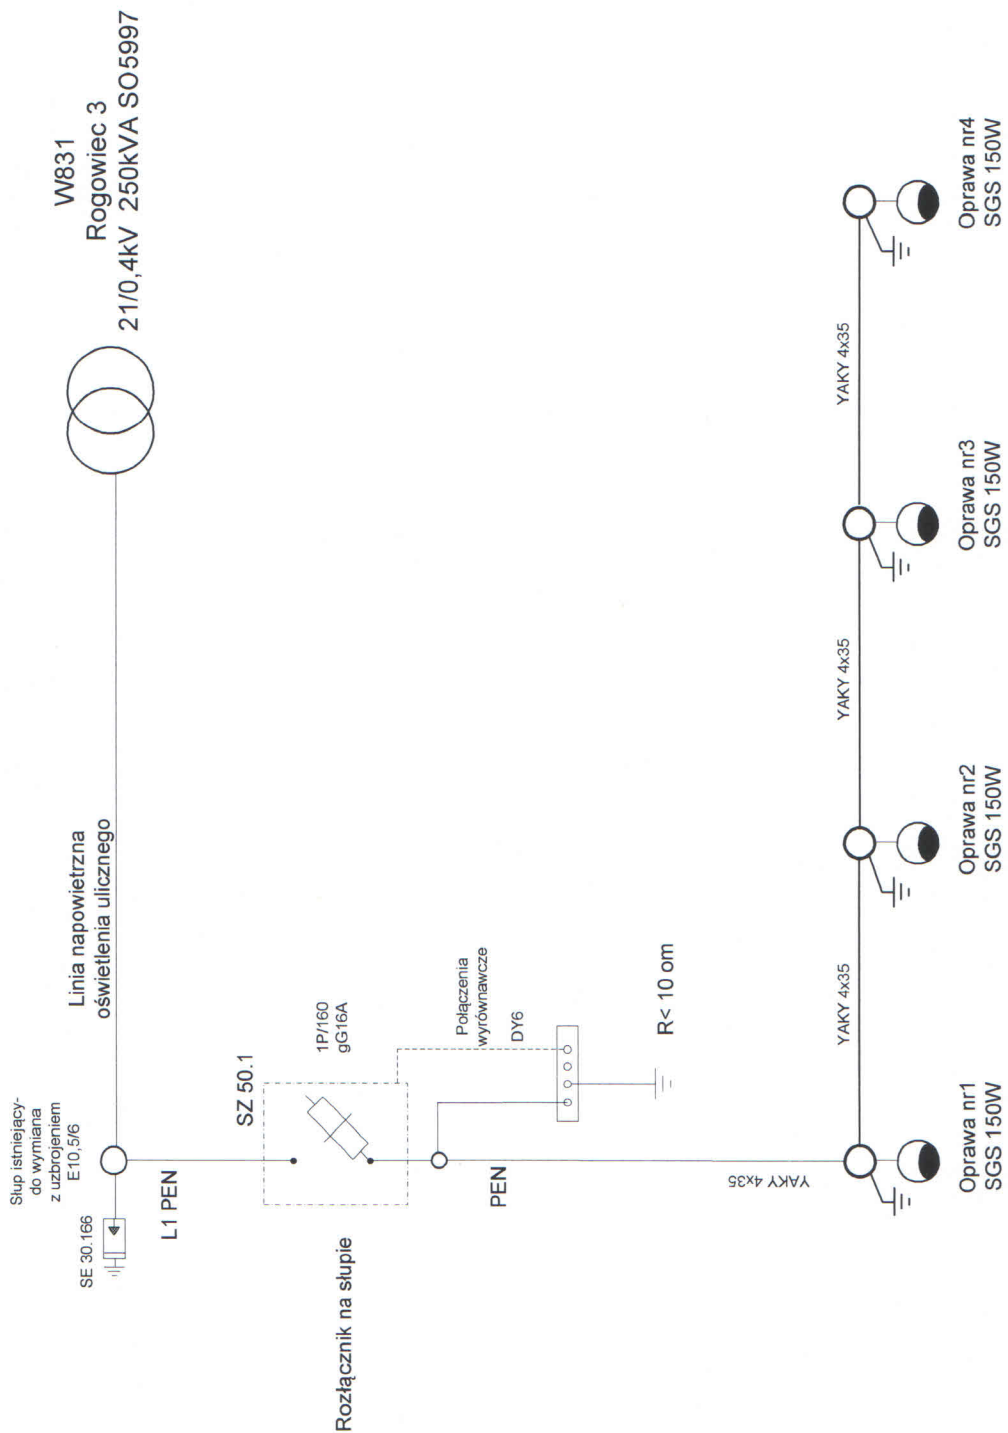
W831
Rogowiec 3
21/0,4kV 250kVA SO5997

Linia napowietrzna
oświetlenia ulicznego

Słup istniejący-
do wymiana
z uzbrojeniem
E10,5/6

SE 30.166

L1 PEN

SZ 50.1

1P/160
gG16A

Połączenia
wyrównawcze

DY6

R< 10 om

PEN

Rozłącznik na słupie

YAKY 4x35

YAKY 4x35

YAKY 4x35

YAKY 4x35

Oprawa nr1
SGS 150W

Oprawa nr2
SGS 150W

Oprawa nr3
SGS 150W

Oprawa nr4
SGS 150W